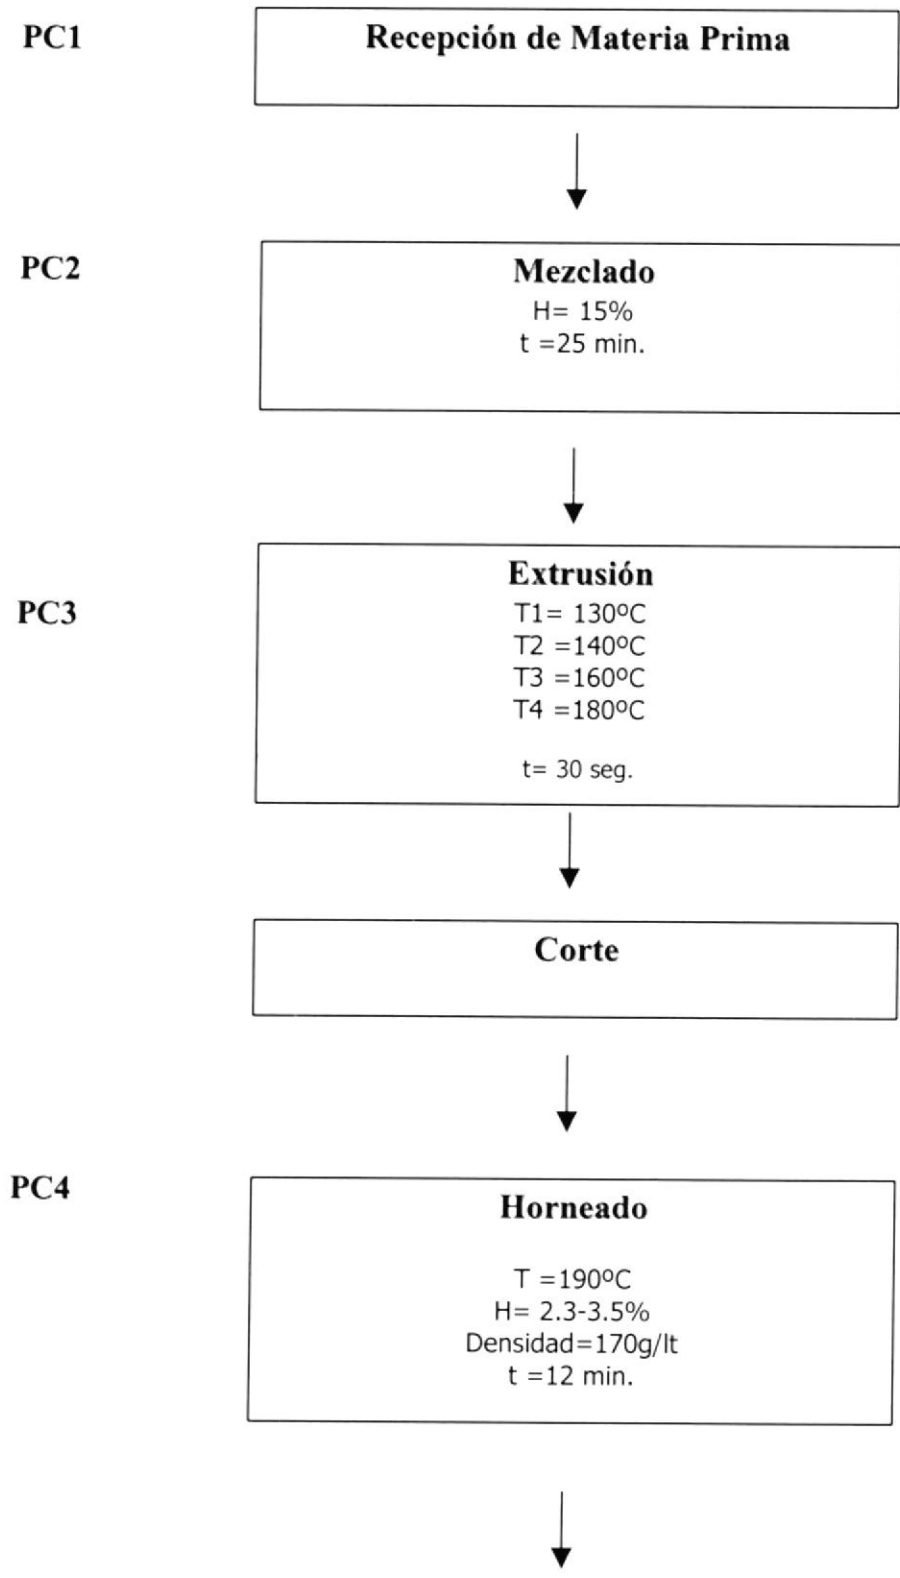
PC1

Recepción de Materia Prima

PC2

Mezclado
H= 15%
t =25 min.

PC3

Extrusión
T1= 130ºC
T2 =140ºC
T3 =160ºC
T4 =180ºC

t= 30 seg.

Corte

PC4

Horneado

T =190ºC
H= 2.3-3.5%
Densidad=170g/lt
t =12 min.